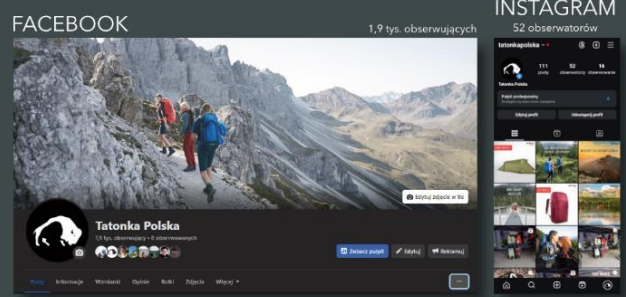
FACEBOOK

1,9 tys. obserwujących

INSTAGRAM

52 obserwatorów

tatonkapolska

111 posty

52 obserwujący

16 obserwowani

Tatonka Polska

Edytuj profil

Udostępnij profil

Edytuj zdjęcie w tle

Tatonka Polska

1,9 tys. obserwujących • 0 obserwowanych

Zobacz pulpit

Edytuj

Reklamuj

Posty

Informacje

Wzmianki

Opinie

Rolki

Zdjęcia

Więcej